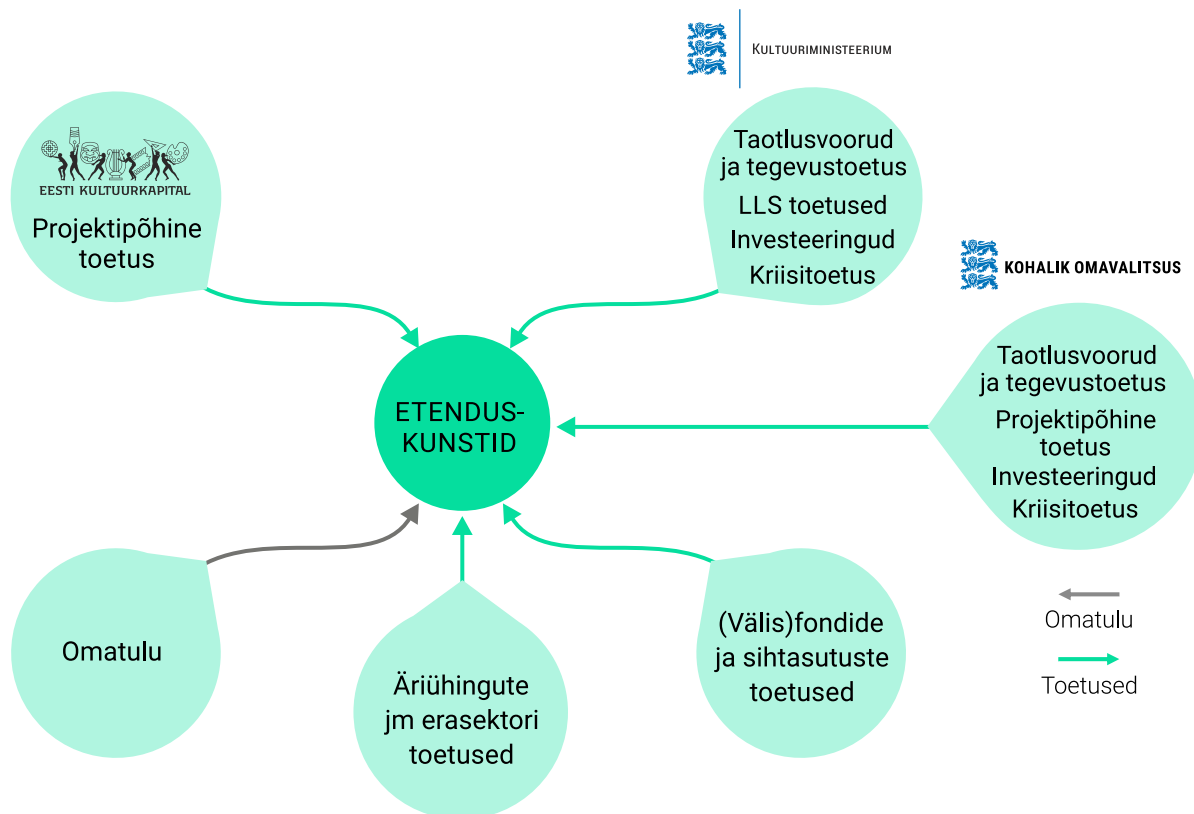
Kultuuriministeerium

EESTI KULTUURKAPITAL

Projektipõhine toetus

Taotlusvoorud ja tegevustoetus
LLS toetused
Investeeringud
Kriisitoetus

KOHALIK OMAVALITSUS

ETENDUSKUNSTID

Taotlusvoorud ja tegevustoetus
Projektipõhine toetus
Investeeringud
Kriisitoetus

Omatulu

Äriühingute jm erasektori toetused

(Välis)fondide ja sihtasutuste toetused

Omatulu
Toetused